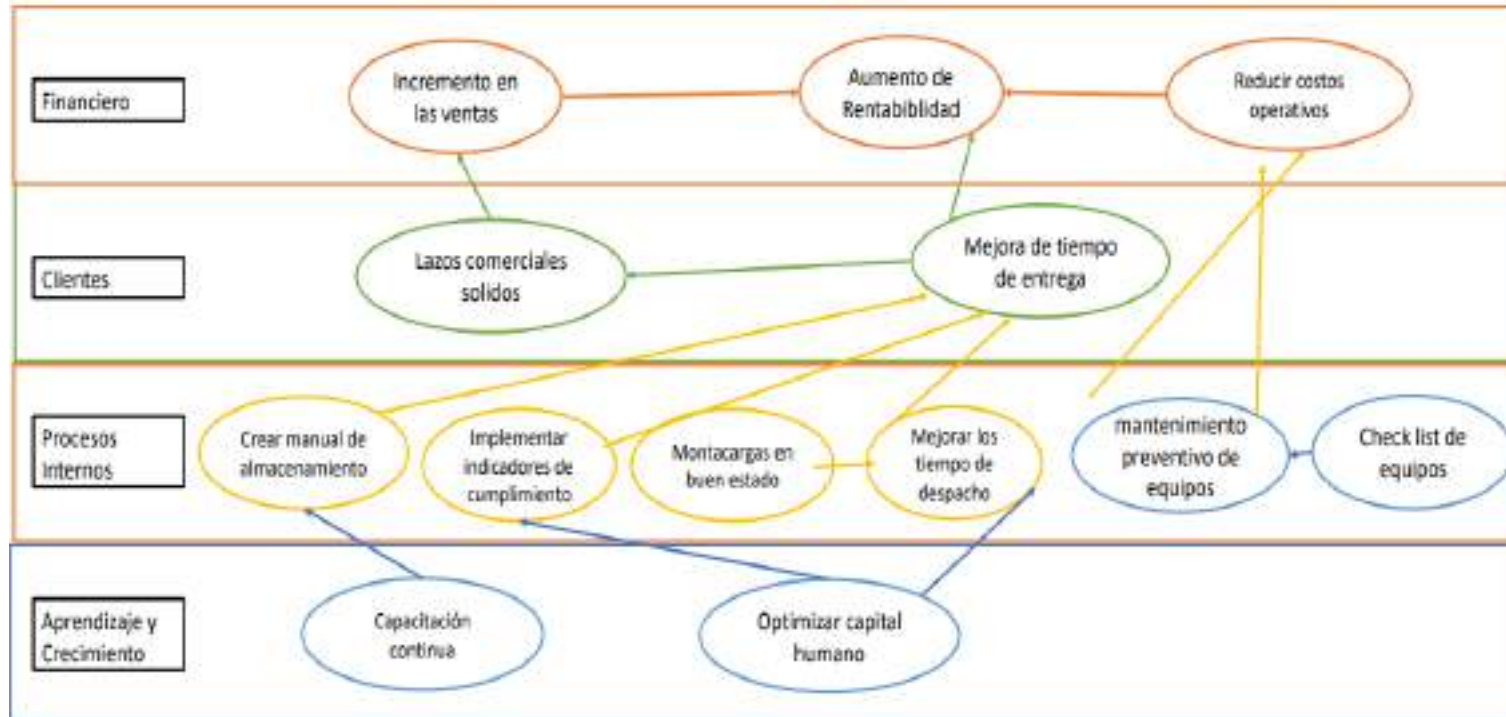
Financiero

Incremento en las ventas

Aumento de Rentabiblidad

Reducir costos operativos

Clientes

Lazos comerciales solidos

Mejora de tiempo de entrega

Procesos Internos

Crear manual de almacenamiento

Implementar indicadores de cumplimiento

Montacargas en buen estado

Mejorar los tiempo de despacho

mantenimiento preventivo de equipos

Check list de equipos

Aprendizaje y Crecimiento

Capacitación continua

Optimizar capital humano